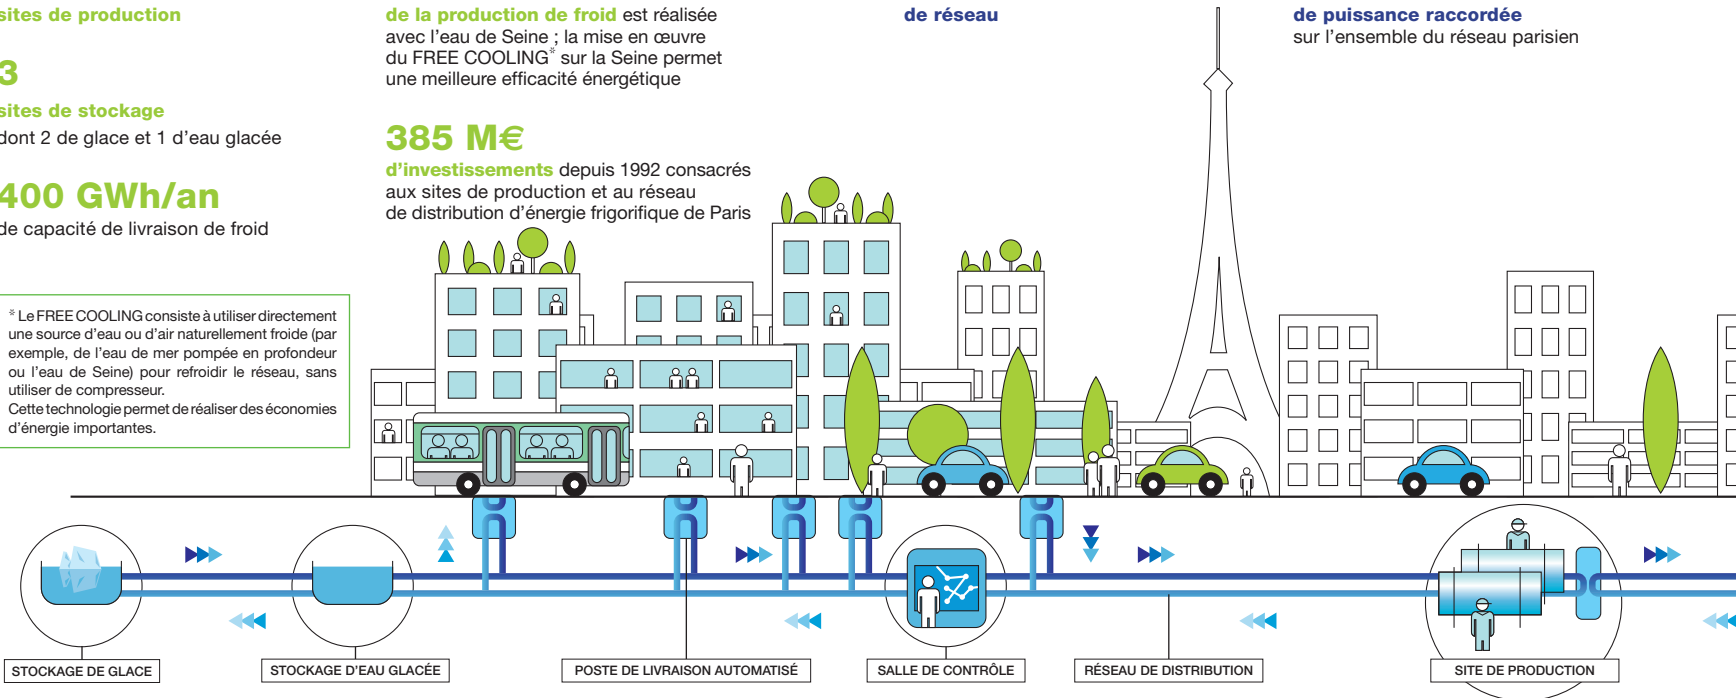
sites de production

3
sites de stockage
dont 2 de glace et 1 d'eau glacée

400 GWh/an
de capacité de livraison de froid

* Le FREE COOLING consiste à utiliser directement une source d'eau ou d'air naturellement froide (par exemple, de l'eau de mer pompée en profondeur ou l'eau de Seine) pour refroidir le réseau, sans utiliser de compresseur.
Cette technologie permet de réaliser des économies d'énergie importantes.

de la production de froid est réalisée avec l'eau de Seine ; la mise en œuvre du FREE COOLING* sur la Seine permet une meilleure efficacité énergétique

385 M€
d'investissements depuis 1992 consacrés aux sites de production et au réseau de distribution d'énergie frigorifique de Paris

de réseau

de puissance raccordée
sur l'ensemble du réseau parisien

STOCKAGE DE GLACE
STOCKAGE D'EAU GLACÉE
POSTE DE LIVRAISON AUTOMATISÉ
SALLE DE CONTRÔLE
RÉSEAU DE DISTRIBUTION
SITE DE PRODUCTION